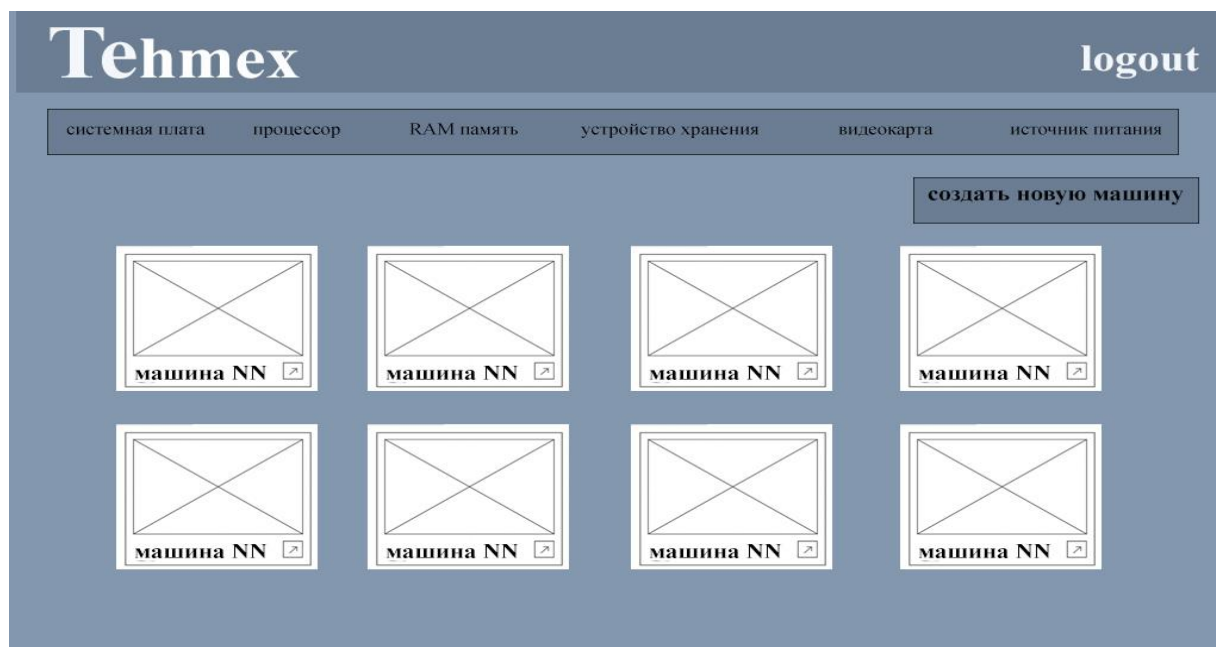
Tehmex

logout

системная плата процессор RAM память устройство хранения видеокарта источник питания

создать новую машину

машина NN

машина NN

машина NN

машина NN

машина NN

машина NN

машина NN

машина NN